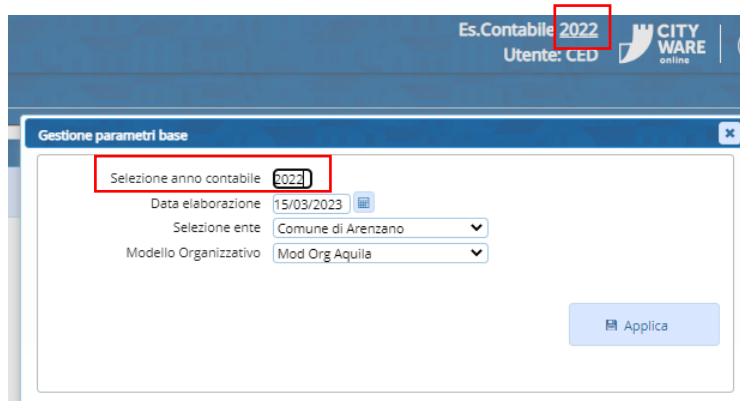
Es.Contabile 2022
Utente: CED
CITY WARE online

Gestione parametri base
×

Selezione anno contabile 2022
Data elaborazione 15/03/2023
Selezione ente Comune di Arenzano
Modello Organizzativo Mod Org Aquila

Applica